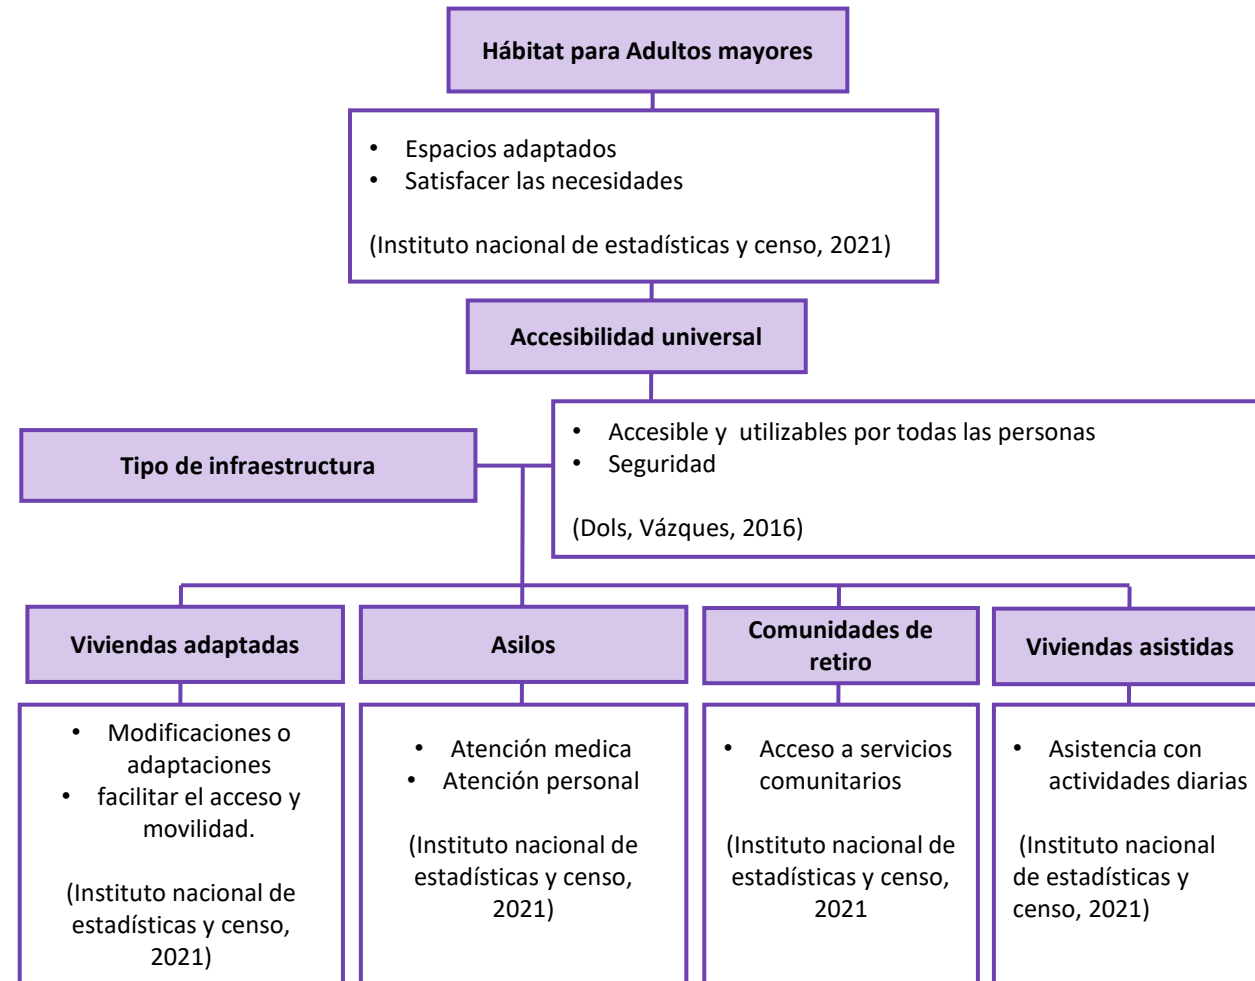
Hábitat para Adultos mayores

- Espacios adaptados
- Satisfacer las necesidades

(Instituto nacional de estadísticas y censo, 2021)

Accesibilidad universal

Tipo de infraestructura

- Accesible y utilizables por todas las personas
- Seguridad

(Dols, Vázques, 2016)

Viviendas adaptadas

- Modificaciones o adaptaciones
- facilitar el acceso y movilidad.

(Instituto nacional de estadísticas y censo, 2021)

Asilos

- Atención medica
- Atención personal

(Instituto nacional de estadísticas y censo, 2021)

Comunidades de retiro

- Acceso a servicios comunitarios

(Instituto nacional de estadísticas y censo, 2021)

Viviendas asistidas

- Asistencia con actividades diarias

(Instituto nacional de estadísticas y censo, 2021)